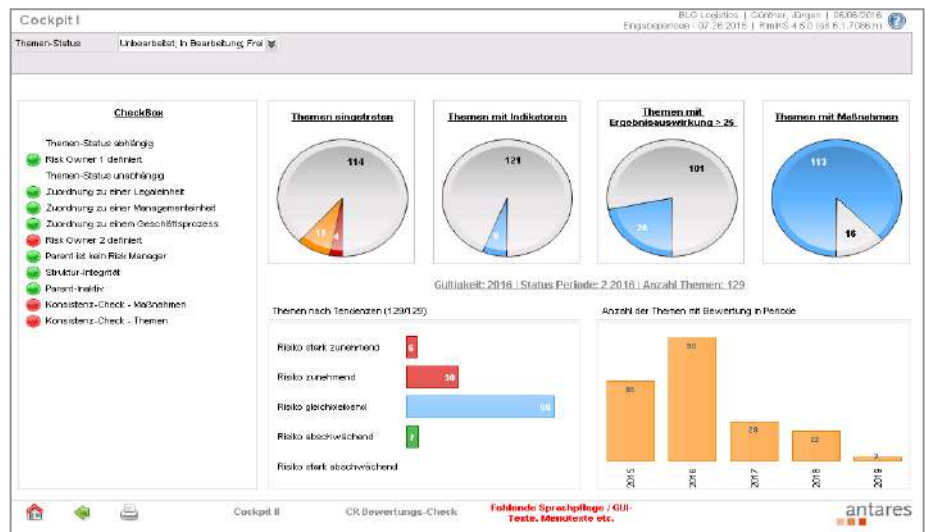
Cockpit I

BLG Logistics | Günther, Jürgen | 06.06.2016
Eingabeperiode - 07.26.2016 | RiskIS 4.5.0 (56.5.1.7086m)

Themen-Status Unbearbeitet, In Bearbeitung, Frei

CheckBox

Themen-Status abhängig
Risk Owner 1 definiert
Themen-Status unabhängig
Zuordnung zu einer Legaleinheit
Zuordnung zu einer Managementeinheit
Zuordnung zu einem Geschäftsprozess
Risk Owner 2 definiert
Parent ist kein Risk Manager
Struktur-Integrität
Parent-Inaktiv
Konsistenz-Check - Maßnahmen
Konsistenz-Check - Themen

Themen eingetreten
114
11
4

Themen mit Indikatoren
121
8

Themen mit Ergebnisauswirkung > 25
101
28

Themen mit Maßnahmen
113
16

Gültigkeit: 2016 | Status Periode: 2.2016 | Anzahl Themen: 129

Themen nach Tendenzen (129/129)

Risiko stark zunehmend 5
Risiko zunehmend 30
Risiko gleichbleibend 88
Risiko abschwächend 7
Risiko stark abschwächend

Anzahl der Themen mit Bewertung in Periode

86
98
26
22
3
2015
2016
2017
2018
2019

Cockpit II
CR Bewertungs-Check
Fehlende Sprachpflege / GUI-Texte, Menütexte etc.
antares